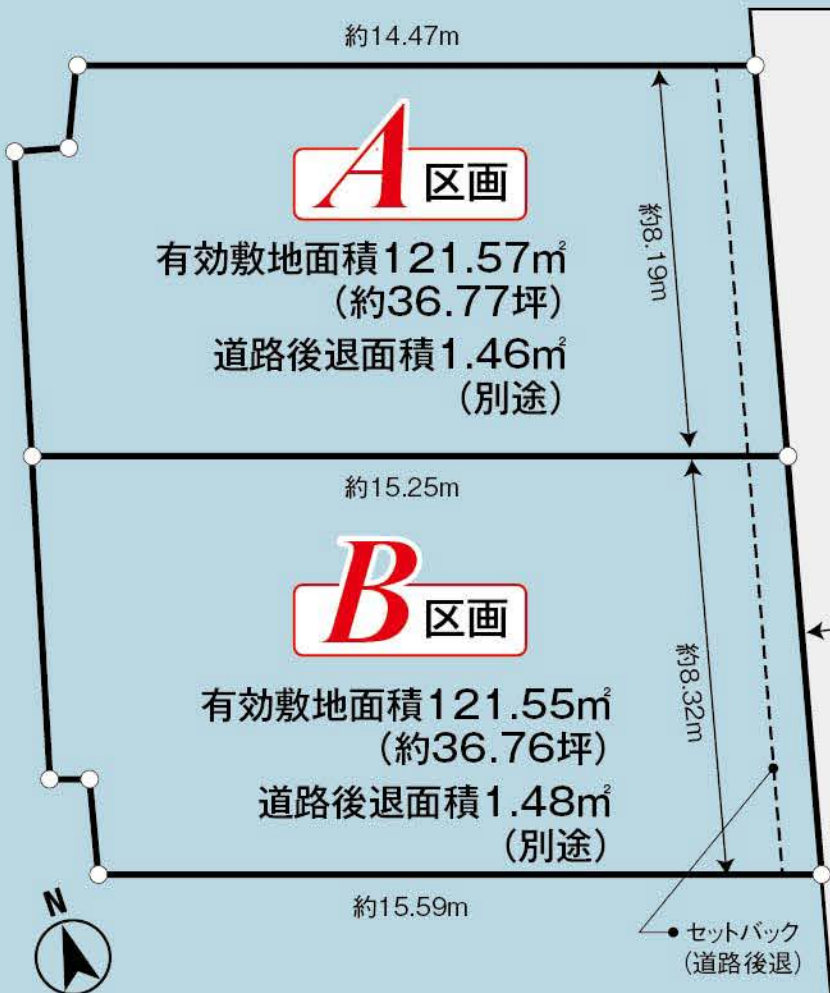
約14.47m

A 区画

約8.19m

有効敷地面積121.57㎡
(約36.77坪)
道路後退面積1.46㎡
(別途)

約15.25m

B 区画

約8.32m

有効敷地面積121.55㎡
(約36.76坪)
道路後退面積1.48㎡
(別途)

約15.59m

N

● セットバック
(道路後退)